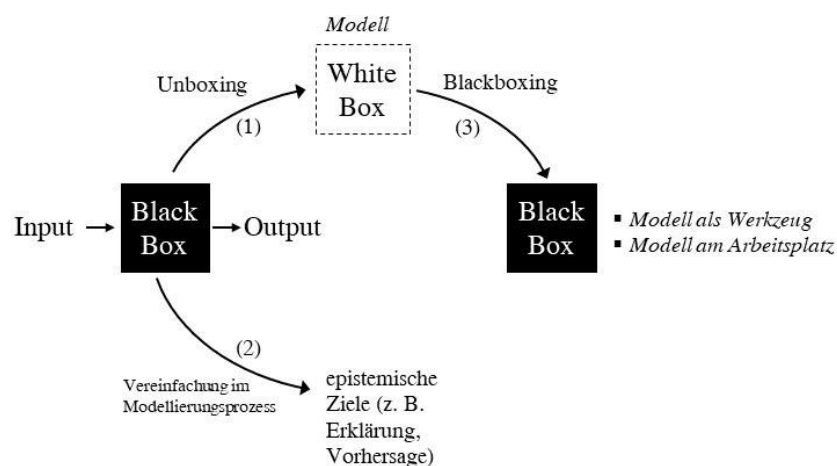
Modell

Unboxing

White Box

Blackboxing

(1)

(3)

Input

Black Box

Output

Black Box

▪ Modell als Werkzeug
▪ Modell am Arbeitsplatz

(2)

Vereinfachung im Modellierungsprozess

epistemische Ziele (z. B. Erklärung, Vorhersage)